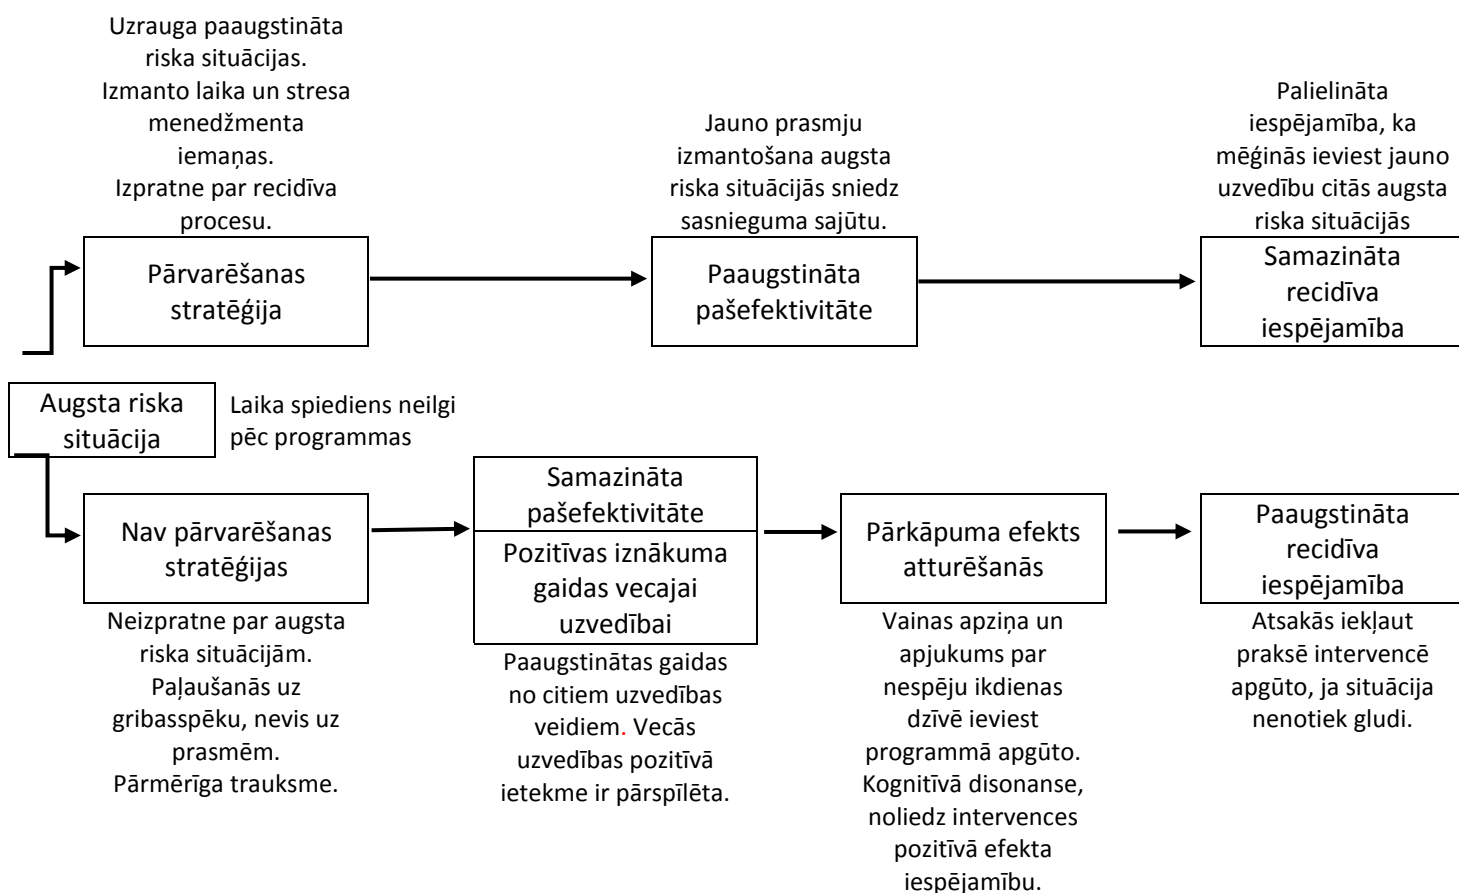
Uzrauga paaugstināta riska situācijas. Izmanto laika un stresa menedžmenta iemaņas. Izpratne par recidīva procesu.

Pārvarēšanas stratēģija

Jauno prasmju izmantošana augsta riska situācijās sniedz sasnieguma sajūtu.

Paaugstināta pašefektivitāte

Palielināta iespējamība, ka mēģinās ieviest jauno uzvedību citās augsta riska situācijās

Samazināta recidīva iespējamība

Augsta riska situācija

Laika spiediens neilgi pēc programmas

Nav pārvarēšanas stratēģijas

Neizpratne par augsta riska situācijām. Paļaušanās uz gribasspēku, nevis uz prasmēm. Pārmērīga trauksme.

Samazināta pašefektivitāte

Pozitīvas iznākuma gaidas vecajai uzvedībai

Paaugstinātas gaidas no citiem uzvedības veidiem. Vecās uzvedības pozitīvā ietekme ir pārspīlēta.

Pārkāpuma efekts atturēšanās

Vainas apziņa un apjukums par nespēju ikdienas dzīvē ieviest programmā apgūto. Kognitīvā disonanse, noliedz intervences pozitīvā efekta iespējamību.

Paaugstināta recidīva iespējamība

Atsakās iekļaut praksē intervencē apgūto, ja situācija nenotiek gludi.